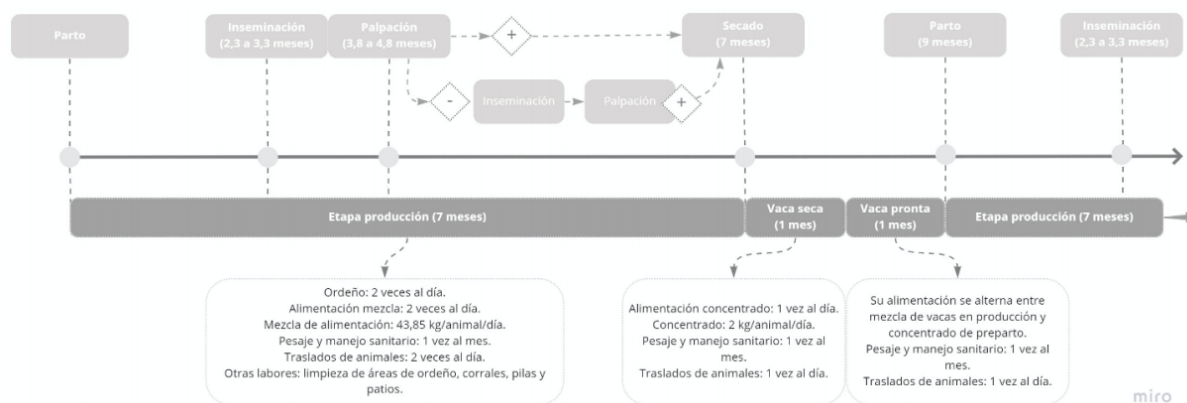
Parto

Inseminación (2,3 a 3,3 meses)

Palpación (3,8 a 4,8 meses)

+

Secado (7 meses)

Parto (9 meses)

Inseminación (2,3 a 3,3 meses)

-

Inseminación

Palpación

+

Etapa producción (7 meses)

Vaca seca (1 mes)

Vaca pronta (1 mes)

Etapa producción (7 meses)

Ordeño: 2 veces al día.
Alimentación mezcla: 2 veces al día.
Mezcla de alimentación: 43,85 kg/animal/día.
Pesaje y manejo sanitario: 1 vez al mes.
Traslados de animales: 2 veces al día.
Otras labores: limpieza de áreas de ordeño, corrales, pilas y patios.

Alimentación concentrado: 1 vez al día.
Concentrado: 2 kg/animal/día.
Pesaje y manejo sanitario: 1 vez al mes.
Traslados de animales: 1 vez al día.

Su alimentación se alterna entre mezcla de vacas en producción y concentrado de preparto.
Pesaje y manejo sanitario: 1 vez al mes.
Traslados de animales: 1 vez al día.

miro